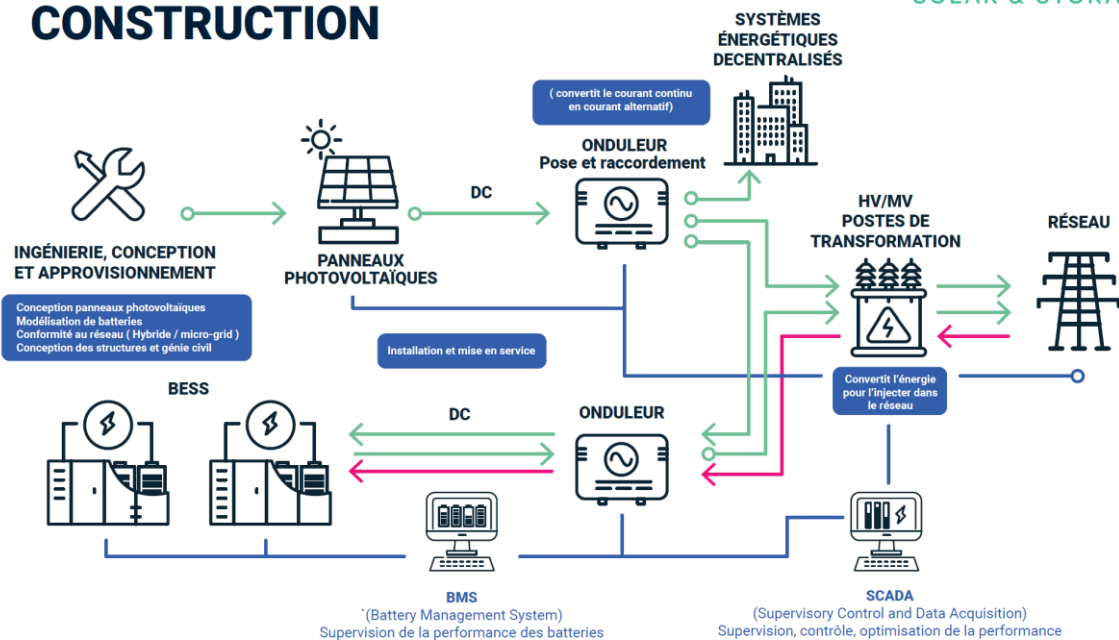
CONSTRUCTION

SOLAR & STORA

SYSTÈMES ÉNERGÉTIQUES DECENTRALISÉS

( convertit le courant continu en courant alternatif)

ONDULEUR
Pose et raccordement

DC

INGÉNIERIE, CONCEPTION ET APPROVISIONNEMENT

Conception panneaux photovoltaïques
Modélisation de batteries
Conformité au réseau ( Hybride / micro-grid )
Conception des structures et génie civil

PANNEAUX PHOTOVOLTAÏQUES

HV/MV
POSTES DE TRANSFORMATION

RÉSEAU

Installation et mise en service

Convertit l'énergie pour l'injecter dans le réseau

BESS

DC

ONDULEUR

BMS
`(Battery Management System)
Supervision de la performance des batteries

SCADA
(Supervisory Control and Data Acquisition)
Supervision, contrôle, optimisation de la performance